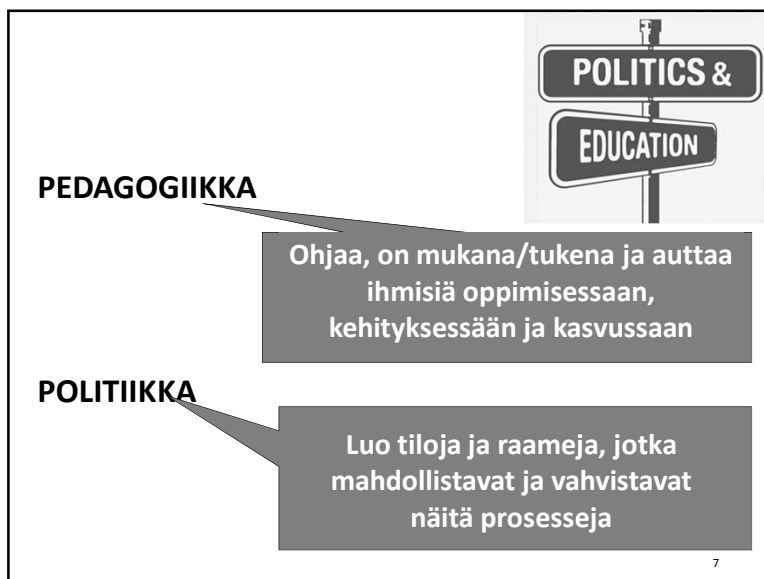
POLITICS &

EDUCATION

PEDAGOGIIKKA

Ohjaa, on mukana/tukena ja auttaa ihmisiä oppimisessaan, kehityksessään ja kasvussaan

POLITIIKKA

Luo tiloja ja raameja, jotka mahdollistavat ja vahvistavat näitä prosesseja

7